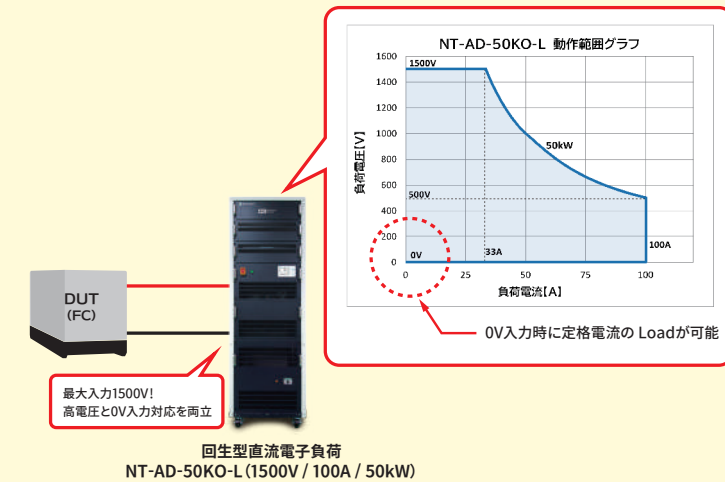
NT-AD-50KO-L 動作範囲グラフ

1600
1400
1200
1000
800
600
400
200
0

1500V
50kW
500V
33A
100A
0V

負荷電圧[V]

0
25
50
75
100

負荷電流[A]

0V入力時に定格電流の Loadが可能

DUT
(FC)

最大入力1500V!
高電圧と0V入力対応を両立

回生型直流電子負荷
NT-AD-50KO-L (1500V / 100A / 50kW)